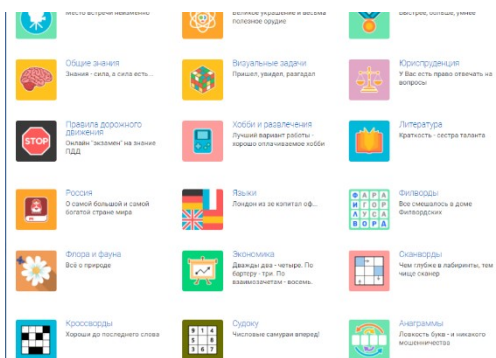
Место встречи изменению
Великое украшение и весьма полезное орудие
Быстрее, больше, умнее

Общие знания
Знание - сила, а сила есть...

Визуальные задачи
Пришел, увидел, разгадал

Юриспруденция
У Вас есть право отвечать на вопросы

STOP
Правила дорожного движения
Онлайн "экзамен" на знание ПДД

Хобби и развлечения
Лучший вариант работы - хорошо оплачиваемое хобби

Литература
Краткость - сестра таланта

Россия
О самой большой и самой богатой стране мира

Языки
Лондон из за капитал оф...

Ф А Р А
И В Е Р
Л У С А
В О Р Д

Филворды
Все смешалось в доме Филвордских

Флора и фауна
Всё о природе

Экономика
Дважды два - четыре. По бартеру - три. По взаимозачетам - восемь.

Сканворды
Чем глубже в лабиринты, тем чище сканер

Кроссворды
Хорошо до последнего слова

Судоку
Числовые самураи вперед!

Анаграммы
Ловкость букв - и никакого мошенничества